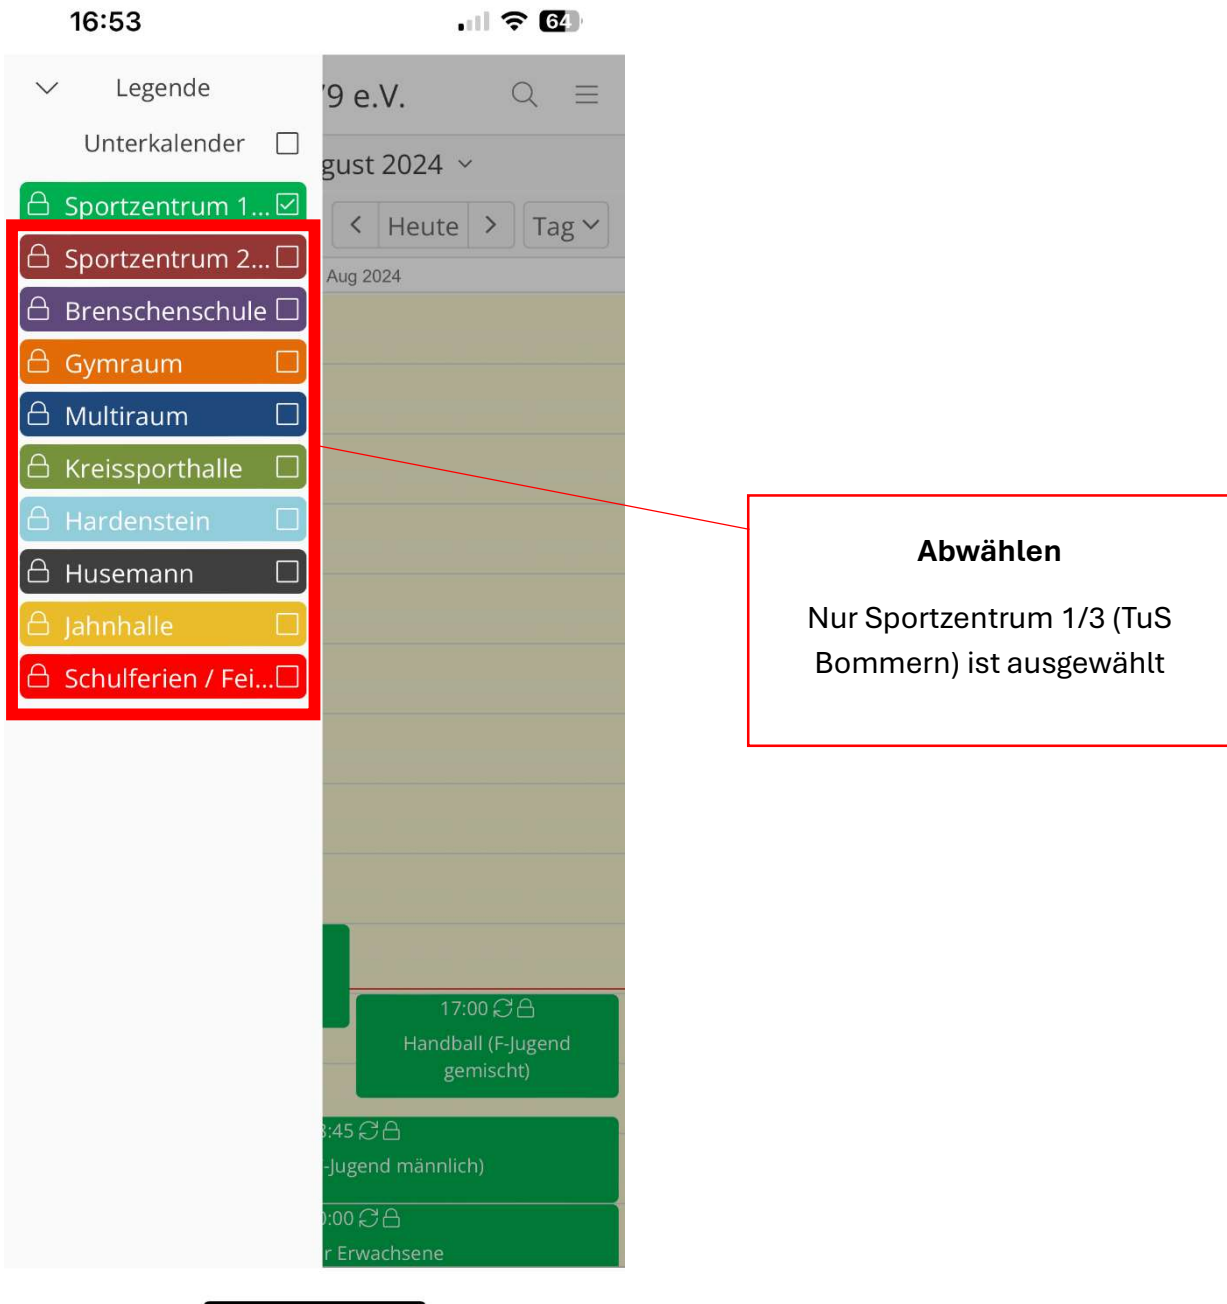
16:53

64

Legende

Unterkalender

Sportzentrum 1...

Sportzentrum 2...

Brenschenschule

Gymraum

Multiraum

Kreissporthalle

Hardenstein

Husemann

Jahnhalle

Schulferien / Fei...

'9 e.V.

gust 2024

Heute

Tag

Aug 2024

17:00

Handball (F-Jugend gemischt)

:45

-Jugend männlich)

:00

r Erwachsene

**Abwählen**

Nur Sportzentrum 1/3 (TuS Bommern) ist ausgewählt